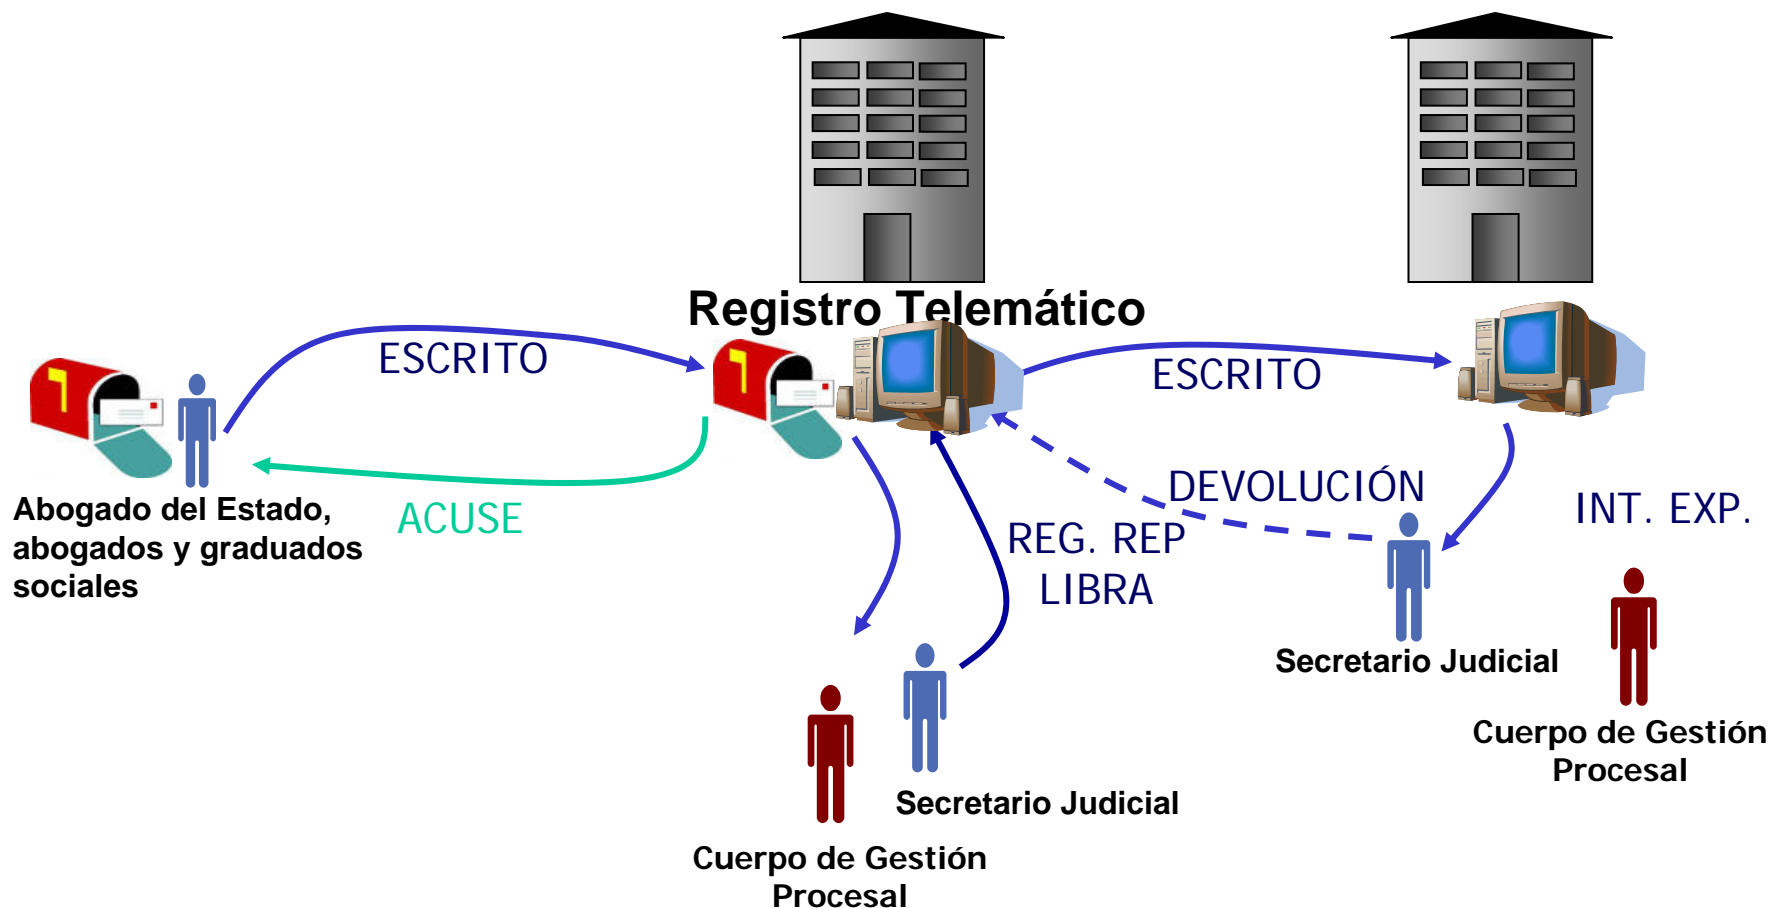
Registro Telemático

ESCRITO

ACUSE

Abogado del Estado, abogados y graduados sociales

ESCRITO

DEVOLUCIÓN

REG. REP LIBRA

INT. EXP.

Secretario Judicial

Cuerpo de Gestión Procesal

Secretario Judicial

Cuerpo de Gestión Procesal